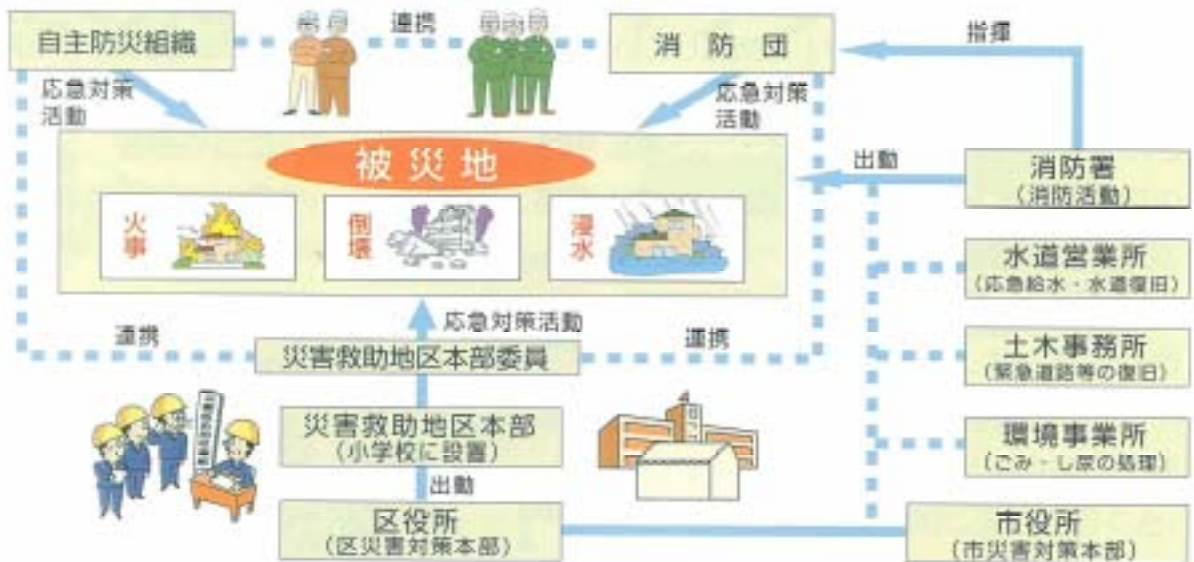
自主防災組織

連携

消防団

指揮

応急対策活動

応急対策活動

被災地

火事

倒壊

浸水

出動

消防署
（消防活動）

水道営業所
（応急給水・水道復旧）

土木事務所
（緊急道路等の復旧）

環境事業所
（ごみ・し尿の処理）

連携

応急対策活動

連携

災害救助地区本部委員

災害救助地区本部
（小学校に設置）

出動

区役所
（区災害対策本部）

市役所
（市災害対策本部）